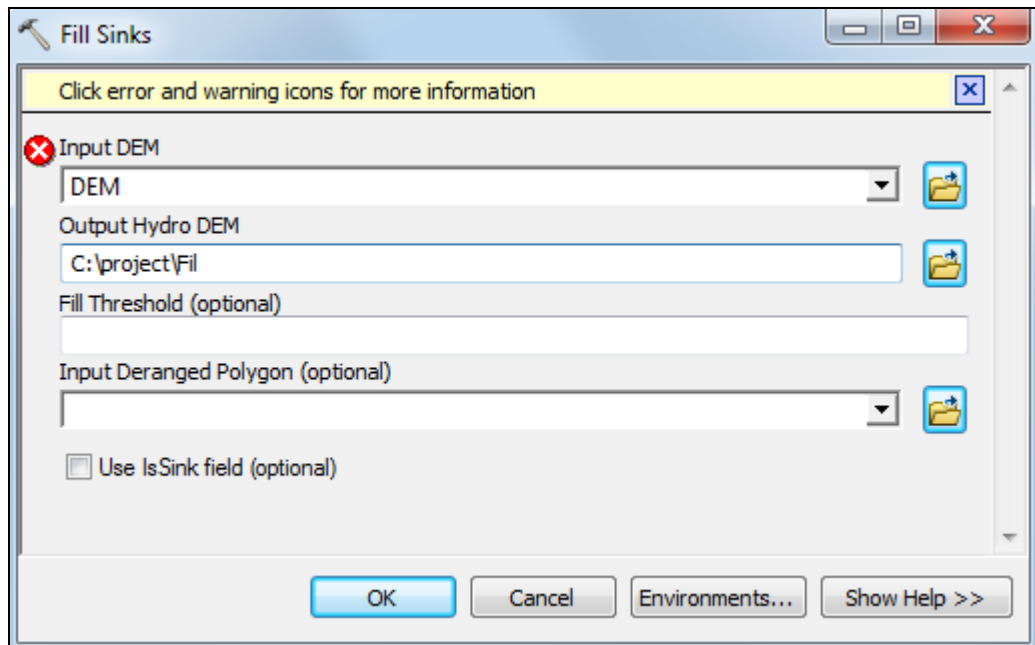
Fill Sinks

Click error and warning icons for more information

Input DEM

DEM

Output Hydro DEM

C:\project\Fil

Fill Threshold (optional)

Input Deranged Polygon (optional)

Use IsSink field (optional)

OK

Cancel

Environments...

Show Help >>